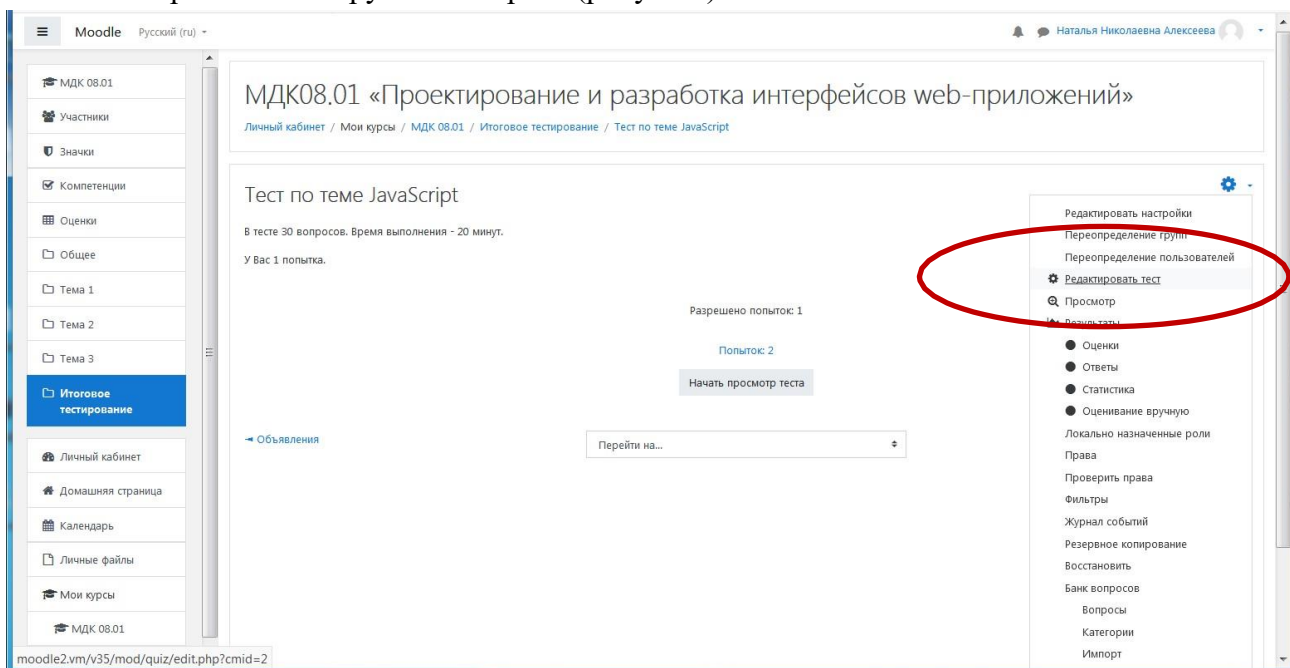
Moodle Русский (ru)

Наталья Николаевна Алексеева

МДК 08.01
Участники
Значки
Компетенции
Оценки
Общее
Тема 1
Тема 2
Тема 3
Итоговое тестирование
Личный кабинет
Домашняя страница
Календарь
Личные файлы
Мои курсы
МДК 08.01

МДК08.01 «Проектирование и разработка интерфейсов web-приложений»

Личный кабинет / Мои курсы / МДК 08.01 / Итоговое тестирование / Тест по теме JavaScript

Тест по теме JavaScript

В тесте 30 вопросов. Время выполнения - 20 минут.

У Вас 1 попытка.

Разрешено попыток: 1

Попыток: 2

Начать просмотр теста

◄ Объявления

Перейти на...

Редактировать настройки
Переопределение групп
Переопределение пользователей
Редактировать тест
Просмотр
Результаты
Оценки
Ответы
Статистика
Оценивание вручную
Локально назначенные роли
Права
Проверить права
Фильтры
Журнал событий
Резервное копирование
Восстановить
Банк вопросов
Вопросы
Категории
Импорт

moodle2.vm/v35/mod/quiz/edit.php?cmid=2